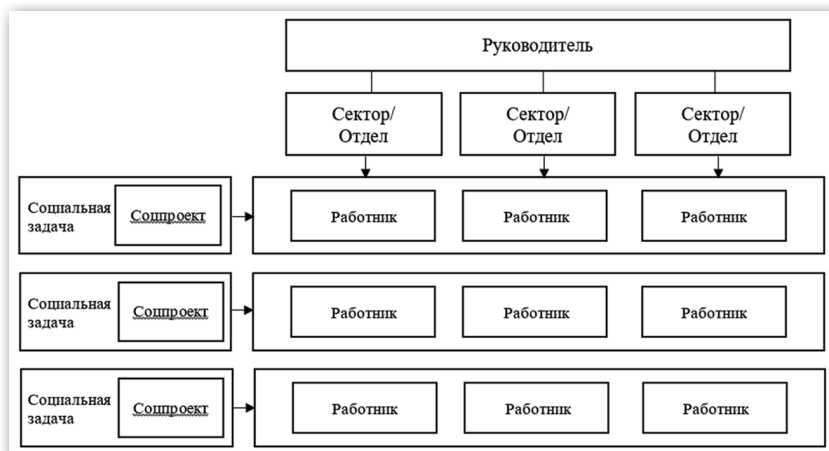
Руководитель

Сектор/Отдел

Сектор/Отдел

Сектор/Отдел

Социальная задача

Соцпроект

Работник

Работник

Работник

Социальная задача

Соцпроект

Работник

Работник

Работник

Социальная задача

Соцпроект

Работник

Работник

Работник